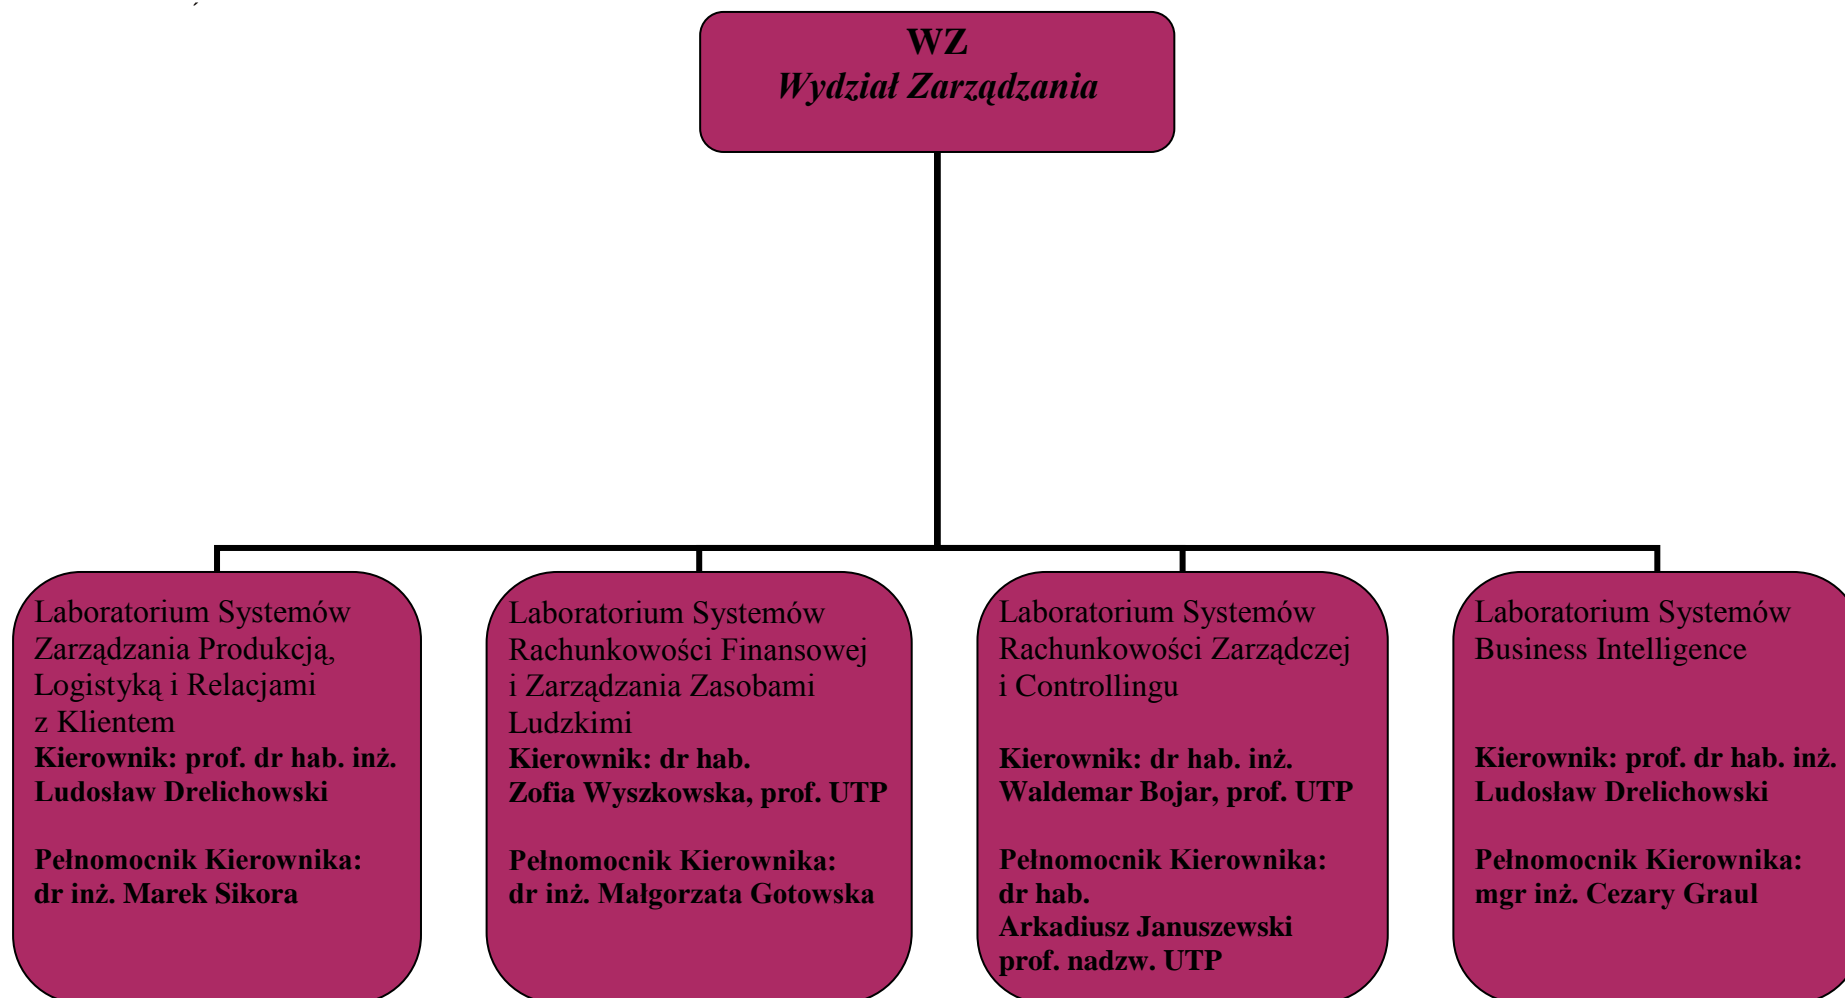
WZ
Wydział Zarządzania

Laboratorium Systemów Zarządzania Produkcją, Logistyką i Relacjami z Klientem
Kierownik: prof. dr hab. inż. Ludosław Drelichowski

Pełnomocnik Kierownika: dr inż. Marek Sikora

Laboratorium Systemów Rachunkowości Finansowej i Zarządzania Zasobami Ludzkimi
Kierownik: dr hab. Zofia Wyszkowska, prof. UTP

Pełnomocnik Kierownika: dr inż. Małgorzata Gotowska

Laboratorium Systemów Rachunkowości Zarządczej i Controllingu

Kierownik: dr hab. inż. Waldemar Bojar, prof. UTP

Pełnomocnik Kierownika: dr hab. Arkadiusz Januszewski prof. nadzw. UTP

Laboratorium Systemów Business Intelligence

Kierownik: prof. dr hab. inż. Ludosław Drelichowski

Pełnomocnik Kierownika: mgr inż. Cezary Graul